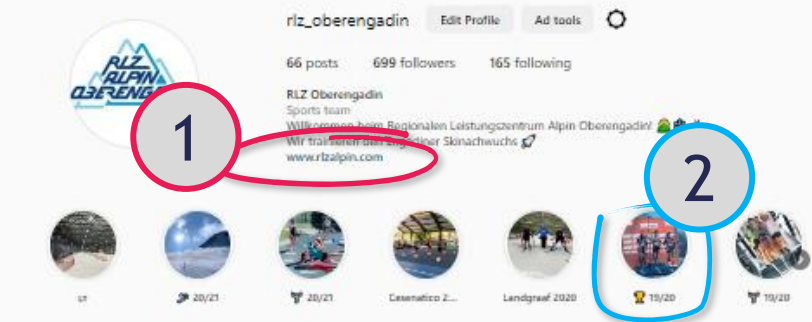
rlz_oberengadin Edit Profile Ad tools

66 posts 699 followers 165 following

RLZ ALPIN OBERENGADIN

RLZ Oberengadin
Sports team
Willkommen beim Regionalen Leistungszentrum Alpin Oberengadin! 
Wir trainieren den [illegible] Skinachwuchs
www.rlzalpin.com

1

2

LT

20/21

20/21

Cesenatico 2...

Landgraaf 2020

19/20

19/20